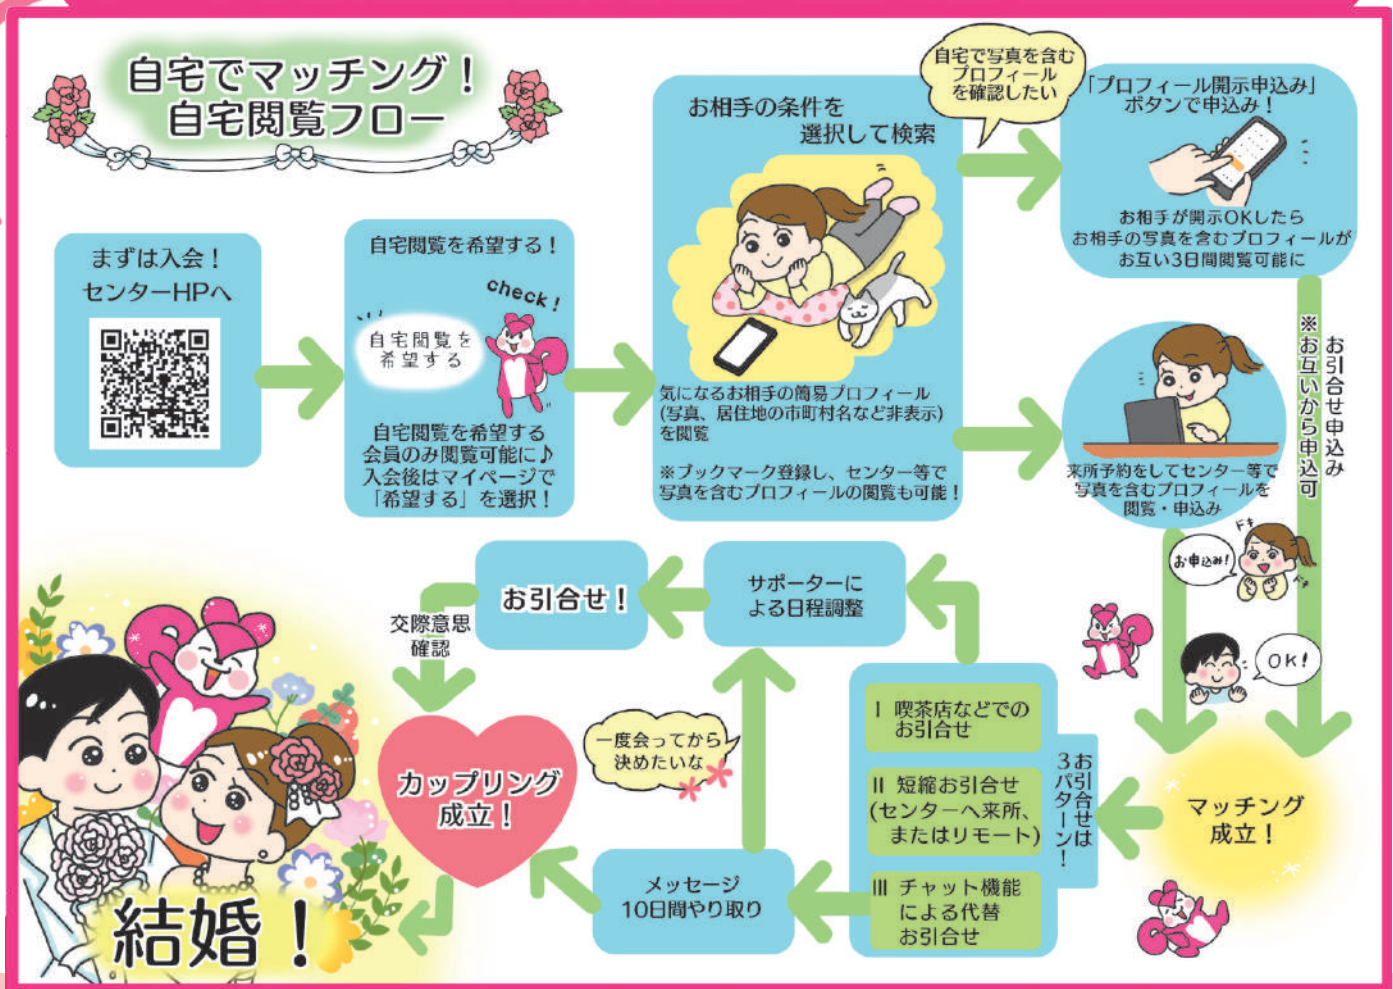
自宅でマッチング！
自宅閲覧フロー

まずは入会！
センターHPへ

自宅閲覧を希望する！

check！

自宅閲覧を希望する

自宅閲覧を希望する会員のみ閲覧可能に♪
入会後はマイページで「希望する」を選択！

お相手の条件を選択して検索

気になるお相手の簡易プロフィール（写真、居住地の市町村名など非表示）を閲覧

※ブックマーク登録し、センター等で写真を含むプロフィールの閲覧も可能！

自宅で写真を含むプロフィールを確認したい

「プロフィール開示申込み」ボタンで申込み！

お相手が開示OKしたら
お相手の写真を含むプロフィールがお互い3日間閲覧可能に

※お互いから申込み可
お引合せ申込み

来所予約をしてセンター等で写真を含むプロフィールを閲覧・申込み

ドキ
お申込み！
ドキ

OK！

マッチング成立！

3パターンのお引合せは！

Ⅰ 喫茶店などでのお引合せ

Ⅱ 短縮お引合せ（センターへ来所、またはリモート）

Ⅲ チャット機能による代替お引合せ

サポーターによる日程調整

お引合せ！

交際意思確認

一度会ってから決めたいな

メッセージ
10日間やり取り

カップリング成立！

結婚！